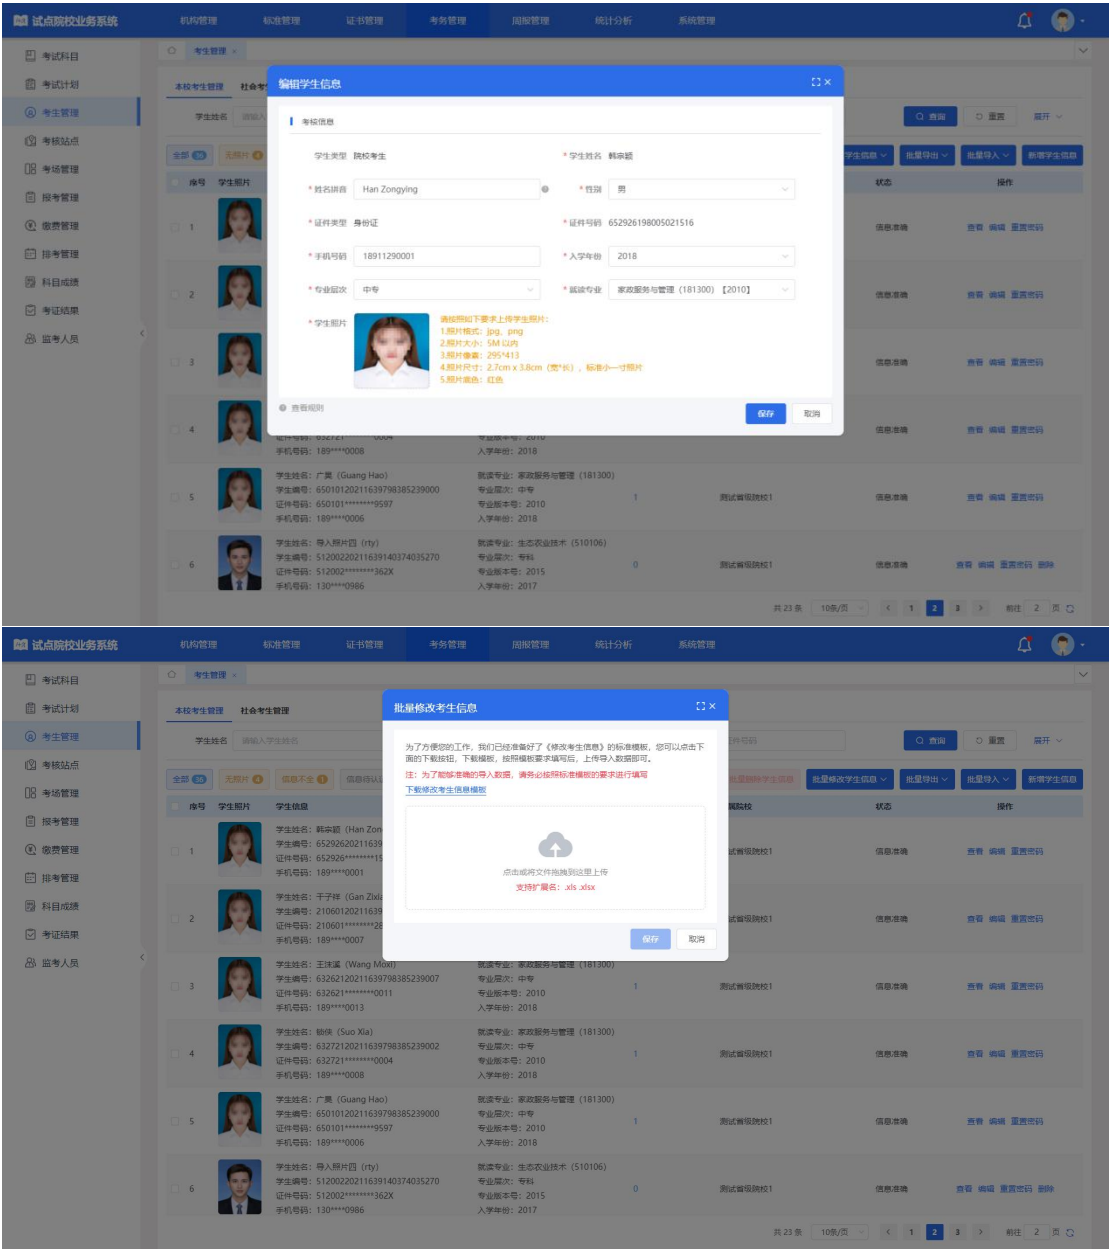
试点院校业务系统

机构管理 标准管理 证书管理 考务管理 周报管理 统计分析 系统管理

考试科目
考试计划
考生管理
考核站点
考场管理
报考管理
缴费管理
排考管理
科目成绩
考证结果
监考人员

考生管理

本校考生管理 社会考

学生姓名 请输入

全部 无照片

序号 学生照片

编辑学生信息

考核信息

学生类型 院校考生
* 学生姓名 韩宗颖
* 姓名拼音 Han Zongying
* 性别 男
* 证件类型 身份证
* 证件号码 652926198005021516
* 手机号码 18911290001
* 入学年份 2018
* 专业层次 中专
* 就读专业 家政服务与管理（181300）【2010】
* 学生照片

请按照如下要求上传学生照片：
1.照片格式：jpg、png
2.照片大小：5M 以内
3.照片像素：295*413
4.照片尺寸：2.7cm x 3.8cm（宽*长），标准小一寸照片
5.照片底色：红色

查看规则

保存 取消

查询 重置 展开

学生信息 批量导出 批量导入 新增学生信息

状态 操作

| 序号 | 学生照片 | 学生信息 | | | | 状态 | 操作 |
|---|---|---|---|---|---|---|---|
| 1 | | | | | | 信息准确 | 查看 编辑 重置密码 |
| 2 | | | | | | 信息准确 | 查看 编辑 重置密码 |
| 3 | | | | | | 信息准确 | 查看 编辑 重置密码 |
| 4 | | 证件号码：632721********0004 手机号码：189****0008 | 专业版本号：2010 入学年份：2018 | | | 信息准确 | 查看 编辑 重置密码 |
| 5 | | 学生姓名：广昊（Guang Hao） 学生编号：650101202116397983852390000 证件号码：650101********9597 手机号码：189****0006 | 就读专业：家政服务与管理（181300） 专业层次：中专 专业版本号：2010 入学年份：2018 | 1 | 测试省级院校1 | 信息准确 | 查看 编辑 重置密码 |
| 6 | | 学生姓名：导入照片四（rty） 学生编号：512002202116391403740352700 证件号码：512002********362X 手机号码：130****0986 | 就读专业：生态农业技术（510106） 专业层次：专科 专业版本号：2015 入学年份：2017 | 0 | 测试省级院校1 | 信息准确 | 查看 编辑 重置密码 删除 |

共 23 条 10条/页 1 2 3 前往 2 页

试点院校业务系统

机构管理 标准管理 证书管理 考务管理 周报管理 统计分析 系统管理

考试科目
考试计划
考生管理
考核站点
考场管理
报考管理
缴费管理
排考管理
科目成绩
考证结果
监考人员

考生管理

本校考生管理 社会考生管理

学生姓名 请输入学生姓名

全部 无照片 信息不全 信息待认

批量修改考生信息

为了方便您的工作，我们已经准备好了《修改考生信息》的标准模板，您可以点击下面的下载按钮，下载模板，按照模板要求填写后，上传导入数据即可。
注：为了能够准确的导入数据，请务必按照标准模板的要求进行填写
下载修改考生信息模板

点击或将文件拖拽到这里上传
支持扩展名：.xls .xlsx

保存 取消

查询 重置 展开

批量删除学生信息 批量修改学生信息 批量导出 批量导入 新增学生信息

| 序号 | 学生照片 | 学生信息 | | | 院校 | 状态 | 操作 |
|---|---|---|---|---|---|---|---|
| 1 | | 学生姓名：韩宗颖（Han Zon 学生编号：65292620211639 证件号码：652926********15 手机号码：189****0001 | | | 试省级院校1 | 信息准确 | 查看 编辑 重置密码 |
| 2 | | 学生姓名：干子梓（Gan Zixi 学生编号：21060120211639 证件号码：210601********28 手机号码：189****0007 | | | 试省级院校1 | 信息准确 | 查看 编辑 重置密码 |
| 3 | | 学生姓名：王沫溪（Wang Moxi） 学生编号：632621202116397983852390007 证件号码：632621********0011 手机号码：189****0013 | 就读专业：家政服务与管理（181300） 专业层次：中专 专业版本号：2010 入学年份：2018 | 1 | 测试省级院校1 | 信息准确 | 查看 编辑 重置密码 |
| 4 | | 学生姓名：锁侠（Suo Xia） 学生编号：632721202116397983852390002 证件号码：632721********0004 手机号码：189****0008 | 就读专业：家政服务与管理（181300） 专业层次：中专 专业版本号：2010 入学年份：2018 | 1 | 测试省级院校1 | 信息准确 | 查看 编辑 重置密码 |
| 5 | | 学生姓名：广昊（Guang Hao） 学生编号：650101202116397983852390000 证件号码：650101********9597 手机号码：189****0006 | 就读专业：家政服务与管理（181300） 专业层次：中专 专业版本号：2010 入学年份：2018 | 1 | 测试省级院校1 | 信息准确 | 查看 编辑 重置密码 |
| 6 | | 学生姓名：导入照片四（rty） 学生编号：512002202116391403740352700 证件号码：512002********362X 手机号码：130****0986 | 就读专业：生态农业技术（510106） 专业层次：专科 专业版本号：2015 入学年份：2017 | 0 | 测试省级院校1 | 信息准确 | 查看 编辑 重置密码 删除 |

共 23 条 10条/页 1 2 3 前往 2 页